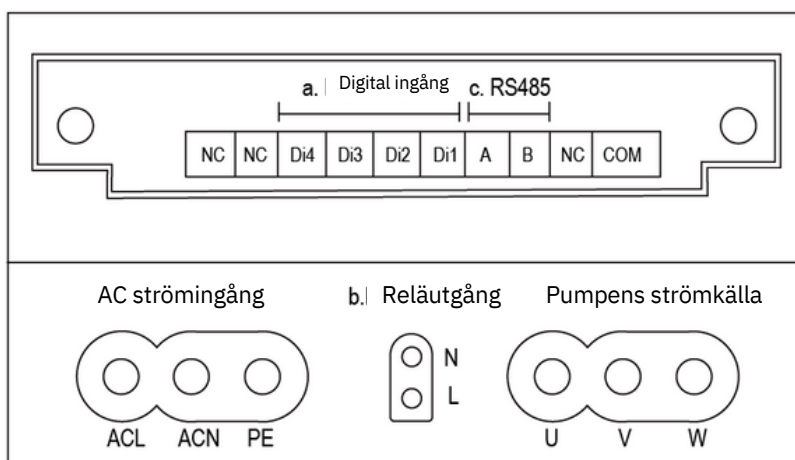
a. Digital ingång

c. RS485

| NC | NC | Di4 | Di3 | Di2 | Di1 | A | B | NC | COM |
|---|---|---|---|---|---|---|---|---|---|

AC strömingång

b. Reläutgång

Pumpens strömkälla

N
L

ACL ACN PE

U V W